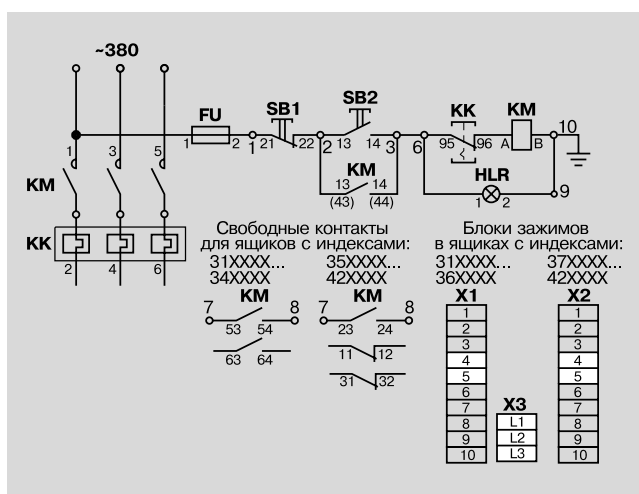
~380

1 3 5

KM

KK

2 4 6

FU

1 2

SB1

1 21 22

SB2

2 13 14 3

KM

13 14

(43) (44)

KK

6 95 96

KM

A B

10

HLR

1 2

9

Свободные контакты для ящиков с индексами:

31XXXX... 34XXXX

35XXXX... 42XXXX

KM

7 8

53 54

63 64

KM

7 8

23 24

11 12

31 32

Блоки зажимов в ящиках с индексами:

31XXXX... 36XXXX

37XXXX... 42XXXX

X1

| 1 |
|---|
| 2 |
| 3 |
| 4 |
| 5 |
| 6 |
| 7 |
| 8 |
| 9 |
| 10 |

X3

| L1 |
|---|
| L2 |
| L3 |

X2

| 1 |
|---|
| 2 |
| 3 |
| 4 |
| 5 |
| 6 |
| 7 |
| 8 |
| 9 |
| 10 |